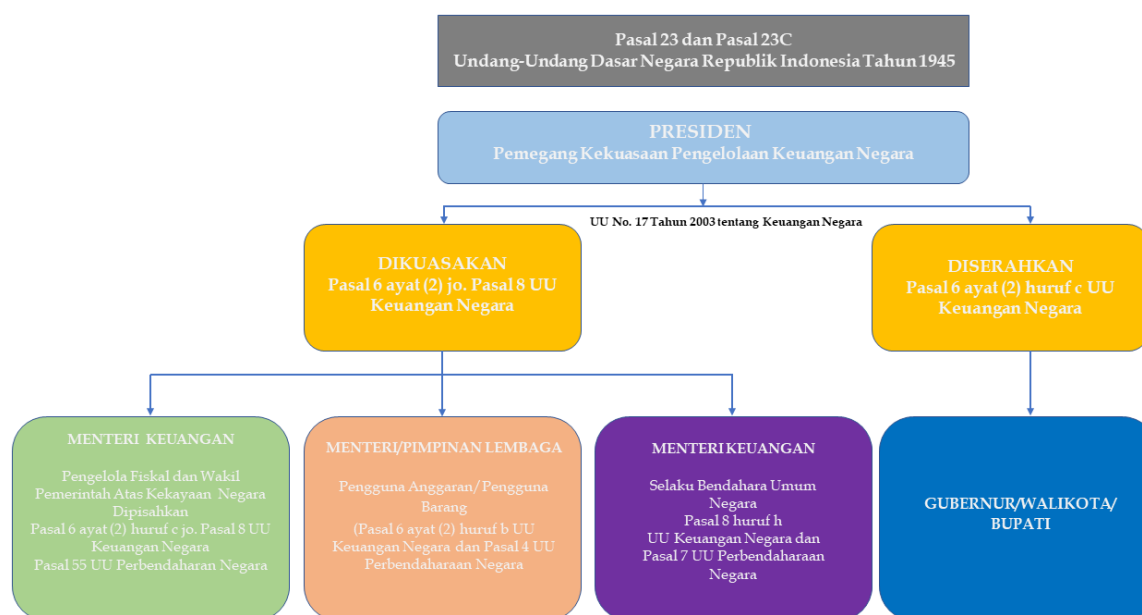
Pasal 23 dan Pasal 23C
Undang-Undang Dasar Negara Republik Indonesia Tahun 1945

PRESIDEN
Pemegang Kekuasaan Pengelolaan Keuangan Negara

UU No. 17 Tahun 2003 tentang Keuangan Negara

DIKUASAKAN
Pasal 6 ayat (2) jo. Pasal 8 UU Keuangan Negara

DISERAHKAN
Pasal 6 ayat (2) huruf c UU Keuangan Negara

MENTERI KEUANGAN

Pengelola Fiskal dan Wakil Pemerintah Atas Kekayaan Negara Dipisahkan
Pasal 6 ayat (2) huruf c jo. Pasal 8 UU Keuangan Negara
Pasal 55 UU Perbendaharaan Negara

MENTERI/PIMPINAN LEMBAGA

Pengguna Anggaran/Pengguna Barang
(Pasal 6 ayat (2) huruf b UU Keuangan Negara dan Pasal 4 UU Perbendaharaan Negara

MENTERI KEUANGAN

Selaku Bendahara Umum Negara
Pasal 8 huruf h
UU Keuangan Negara dan Pasal 7 UU Perbendaharaan Negara

GUBERNUR/WALIKOTA/ BUPATI